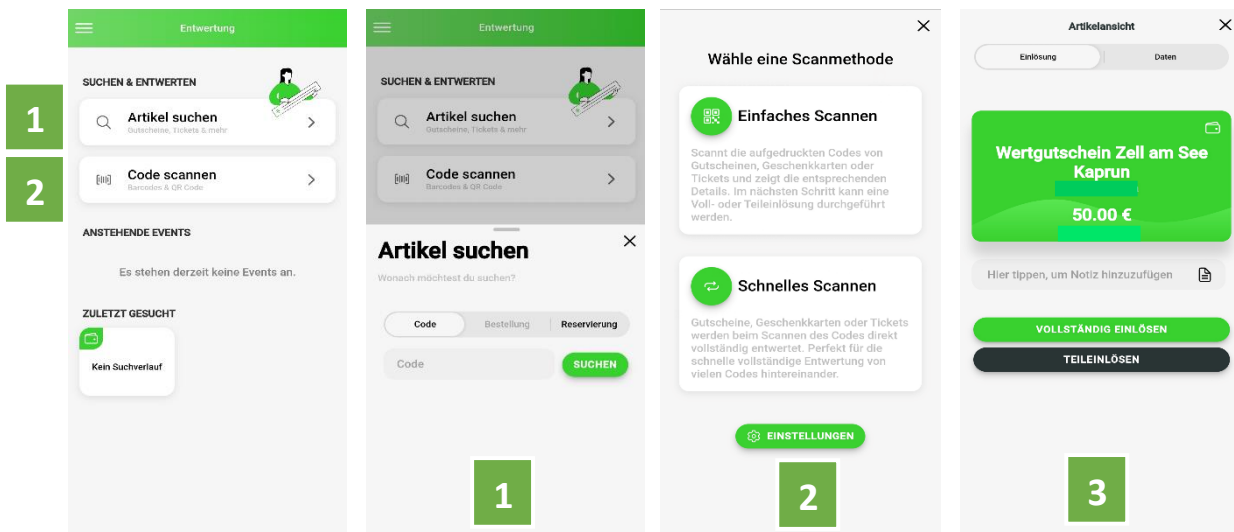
Entwertung

SUCHEN & ENTWERTEN

1

Artikel suchen
Gutscheine, Tickets & mehr

2

Code scannen
Barcodes & QR Code

ANSTEHENDE EVENTS

Es stehen derzeit keine Events an.

ZULETZT GESUCHT

Kein Suchverlauf

Entwertung

SUCHEN & ENTWERTEN

Artikel suchen
Gutscheine, Tickets & mehr

Code scannen
Barcodes & QR Code

Artikel suchen

Wonach möchtest du suchen?

Code | Bestellung | Reservierung

Code

SUCHEN

1

Wähle eine Scanmethode

Einfaches Scannen

Scannt die aufgedruckten Codes von Gutscheinen, Geschenkkarten oder Tickets und zeigt die entsprechenden Details. Im nächsten Schritt kann eine Voll- oder Teileinlösung durchgeführt werden.

Schnelles Scannen

Gutscheine, Geschenkkarten oder Tickets werden beim Scannen des Codes direkt vollständig entwertet. Perfekt für die schnelle vollständige Entwertung von vielen Codes hintereinander.

EINSTELLUNGEN

2

Artikelansicht

Einlösung | Daten

Wertgutschein Zell am See Kaprun

50.00 €

Hier tippen, um Notiz hinzuzufügen

VOLLSTÄNDIG EINLÖSEN

TEILEINLÖSEN

3